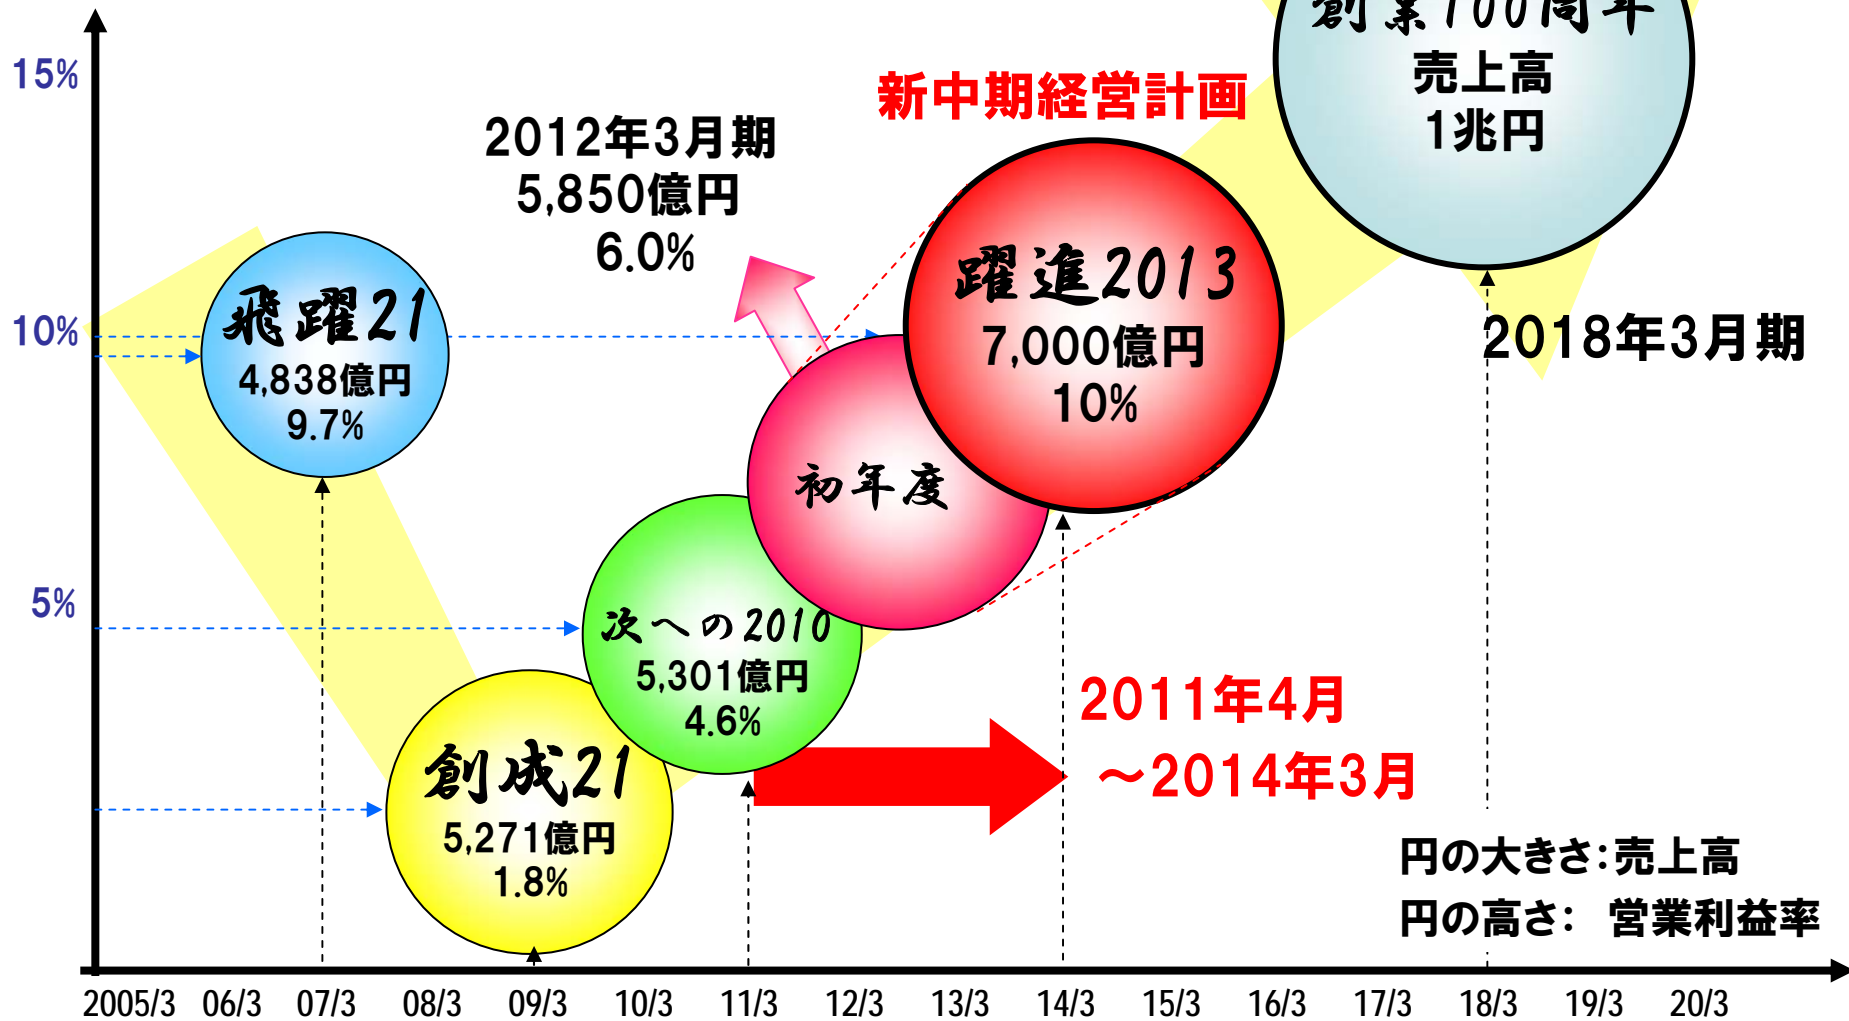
15%

10%

5%

創業100周年
売上高
1兆円

新中期経営計画

2012年3月期
5,850億円
6.0%

飛躍21
4,838億円
9.7%

躍進2013
7,000億円
10%

2018年3月期

初年度

次への2010
5,301億円
4.6%

創成21
5,271億円
1.8%

2011年4月
～2014年3月

円の大きさ:売上高
円の高さ: 営業利益率

2005/3 06/3 07/3 08/3 09/3 10/3 11/3 12/3 13/3 14/3 15/3 16/3 17/3 18/3 19/3 20/3